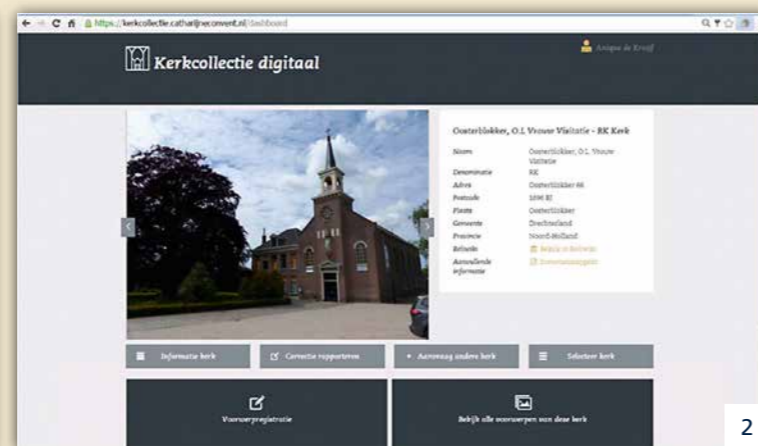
https://kerkcollectie.catharijneconvent.nl/dashboard

Kerkcollectie digitaal

Antique de Kroof

Oosterblokker, O.L Vrouw Visitatie - RK Kerk

| | |
|---|---|
| Naam | Oosterblokker, O.L Vrouw Visitatie |
| Denominatie | RK |
| Adres | Oosterblokker 66 |
| Postcode | 1696 BJ |
| Plaats | Oosterblokker |
| Gemeente | Drechterland |
| Provincie | Noord-Holland |
| Bezoeker | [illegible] |
| Aanvullende informatie | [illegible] |

Informatie kerk

Correctie rapporteren

Aanvraag andere kerk

Selecteer kerk

Voorwerpregistratie

Bekijk alle voorwerpen van deze kerk

2